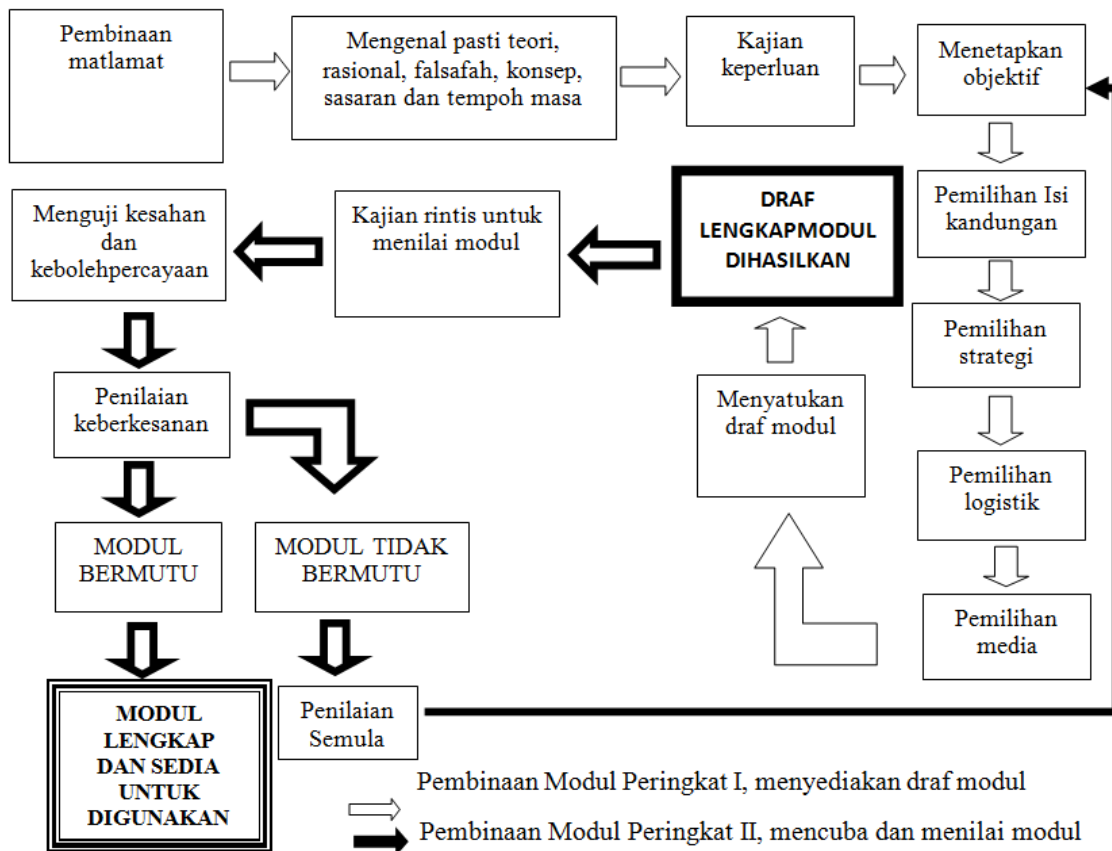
Pembinaan matlamat

Mengenal pasti teori, rasional, falsafah, konsep, sasaran dan tempoh masa

Kajian keperluan

Menetapkan objektif

Pemilihan Isi kandungan

Pemilihan strategi

Pemilihan logistik

Pemilihan media

Menyatukan draf modul

DRAF LENGKAPMODUL DIHASILKAN

Kajian rintis untuk menilai modul

Menguji kesahan dan kebolehpercayaan

Penilaian keberkesanan

MODUL BERMUTU

MODUL TIDAK BERMUTU

MODUL LENGKAP DAN SEDIA UNTUK DIGUNAKAN

Penilaian Semula

Pembinaan Modul Peringkat I, menyediakan draf modul

Pembinaan Modul Peringkat II, mencuba dan menilai modul